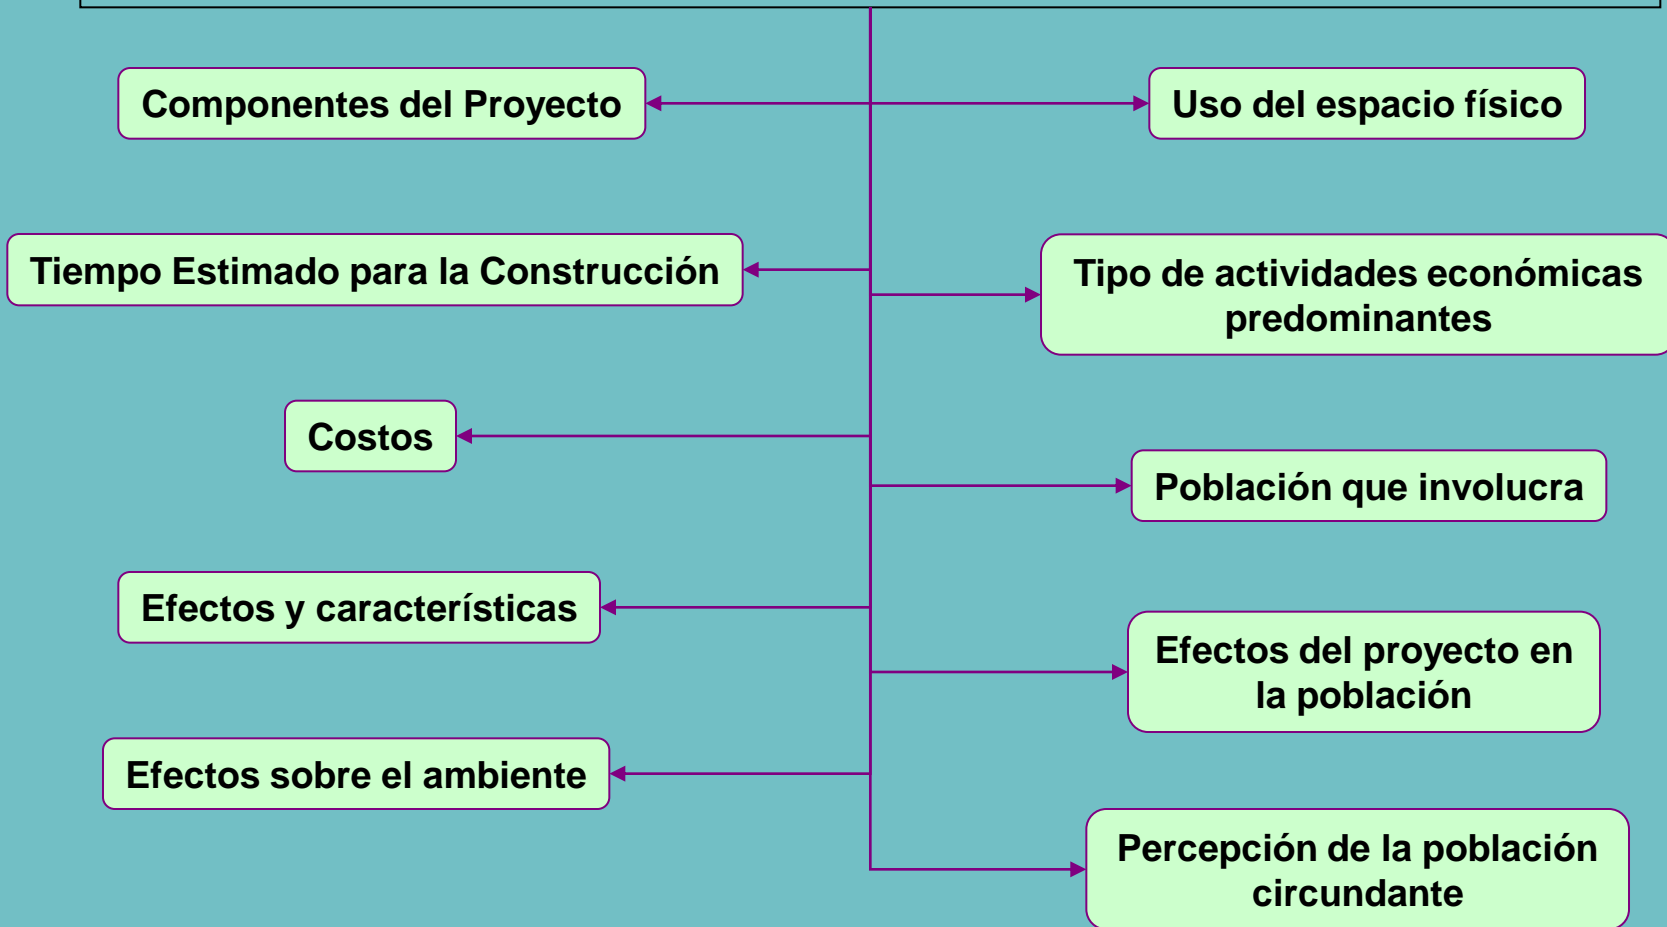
Componentes del Proyecto

Uso del espacio físico

Tiempo Estimado para la Construcción

Tipo de actividades económicas predominantes

Costos

Población que involucra

Efectos y características

Efectos del proyecto en la población

Efectos sobre el ambiente

Percepción de la población circundante